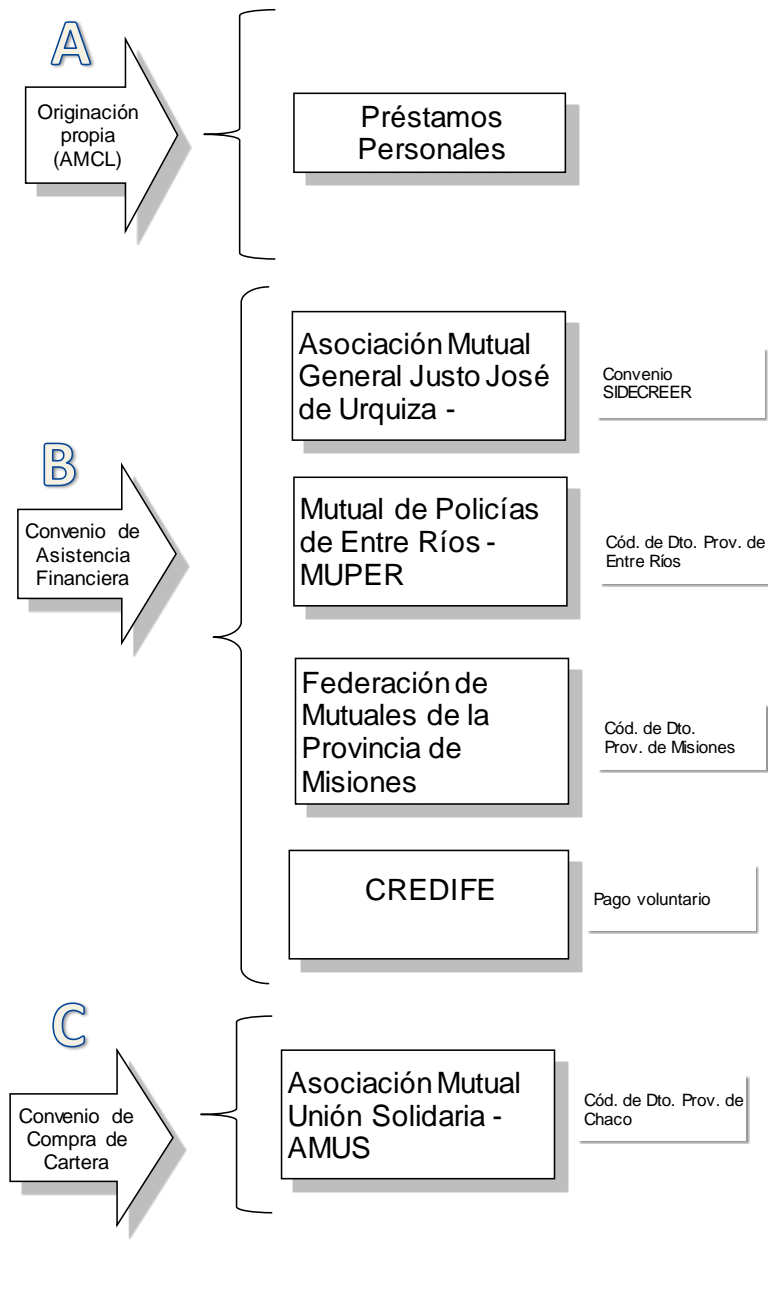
A

Originación propia (AMCL)

Préstamos Personales

B

Convenio de Asistencia Financiera

Asociación Mutual General Justo José de Urquiza -

Convenio SIDECREER

Mutual de Policías de Entre Ríos - MUPER

Cód. de Dto. Prov. de Entre Ríos

Federación de Mutuales de la Provincia de Misiones

Cód. de Dto. Prov. de Misiones

CREDIFE

Pago voluntario

C

Convenio de Compra de Cartera

Asociación Mutual Unión Solidaria - AMUS

Cód. de Dto. Prov. de Chaco